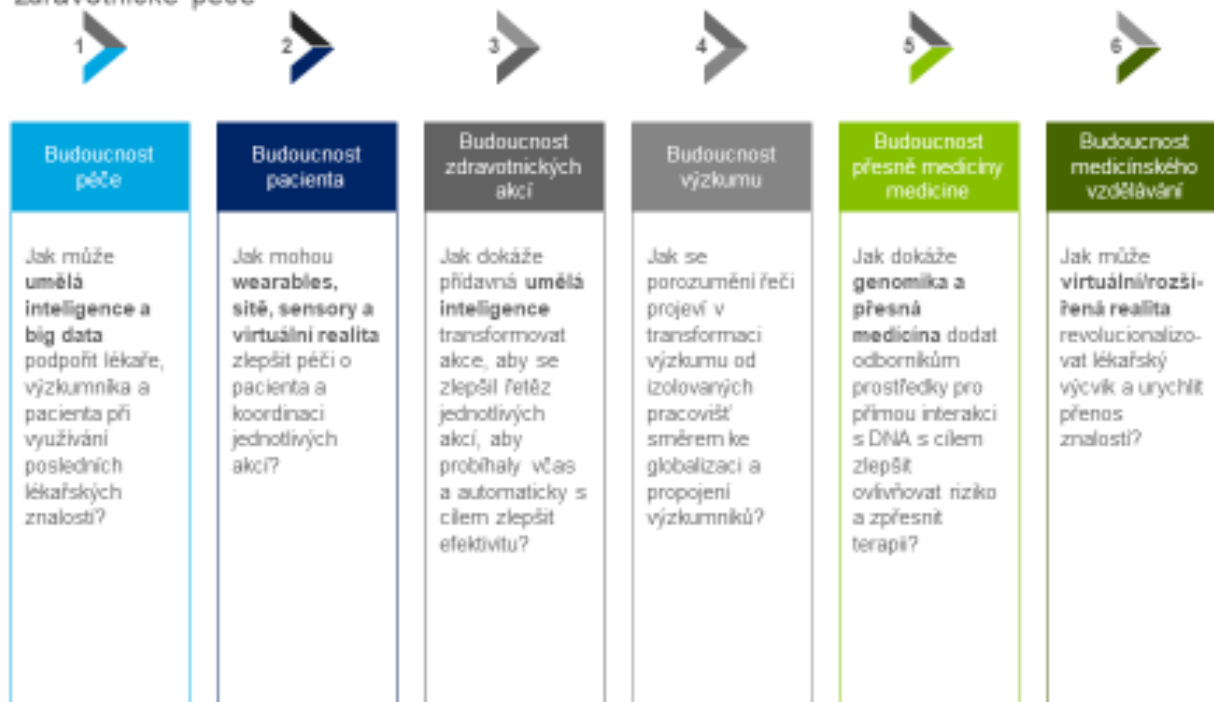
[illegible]

1

2

3

4

5

6

Budoucnost péče

Jak může umělá inteligence a big data podpořit lékaře, výzkumníka a pacienta při využívání posledních lékařských znalostí?

Budoucnost pacienta

Jak mohou wearables, sítě, sensory a virtuální realita zlepšit péči o pacienta a koordinaci jednotlivých akcí?

Budoucnost zdravotnických akcí

Jak dokáže přídavná umělá inteligence transformovat akce, aby se zlepšil řetěz jednotlivých akcí, aby probíhaly včas a automaticky s cílem zlepšit efektivitu?

Budoucnost výzkumu

Jak se porozumění řeči projeví v transformaci výzkumu od izolovaných pracovišť směrem ke globalizaci a propojení výzkumníků?

Budoucnost přesné mediciny medicine

Jak dokáže genomika a přesná medicina dodat odborníkům prostředky pro přímou interakci s DNA s cílem zlepšit ovlivňovat riziko a zpřesnit terapii?

Budoucnost medicínského vzdělávání

Jak může virtuální/rozšířená realita revolucionalizovat lékařský výcvik a urychlit přenos znalostí?